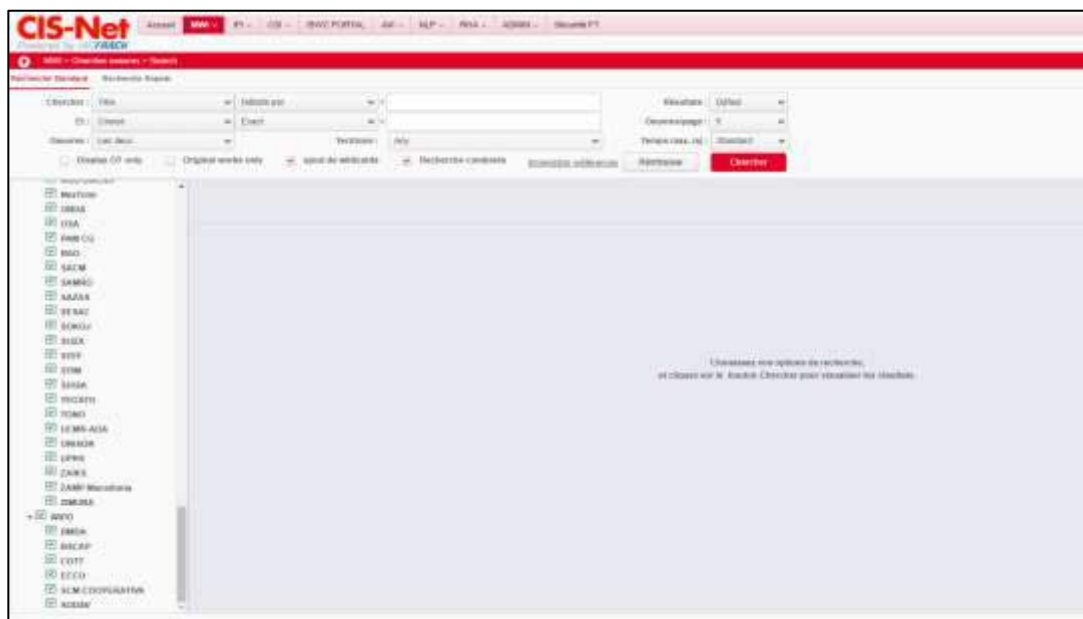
CIS-Net
Powered by FastTRACK

Accueil | MWI | IPI | CIS | ISWC PORTAL | AVI | NLP | RAA | ADMIN | Sécurité FT

MWI > Chercher oeuvres > Search

Recherche Standard | Recherche Rapide

Chercher: Titre | Débute par
Et: Créant | Exact
Oeuvres: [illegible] | Territoire: Any
Display CF only | Original works only | ajout de wildcards | Recherche combinée | Inventaire utilisateurs | Réinitialiser | Chercher

Résultats: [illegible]
Oeuvres/page: 5
Temps max. (s): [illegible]

MexTone
OMDA
OSA
PAM CG
RAO
SACM
SAMRO
SAZAS
SESAC
SOKOJ
SUISA
SYSY
STIM
SUISA
TECATO
TONO
UCMR-ADA
UNISON
UPRS
ZAIKS
ZAMP Macedonia
ZIMURA
WIPO
BMDA
BSCAP
COTT
ECCO
SCM COOPERATIVA
NOSAM

Choisissez vos options de recherche,
et cliquez sur le bouton Chercher pour visualiser les résultats.